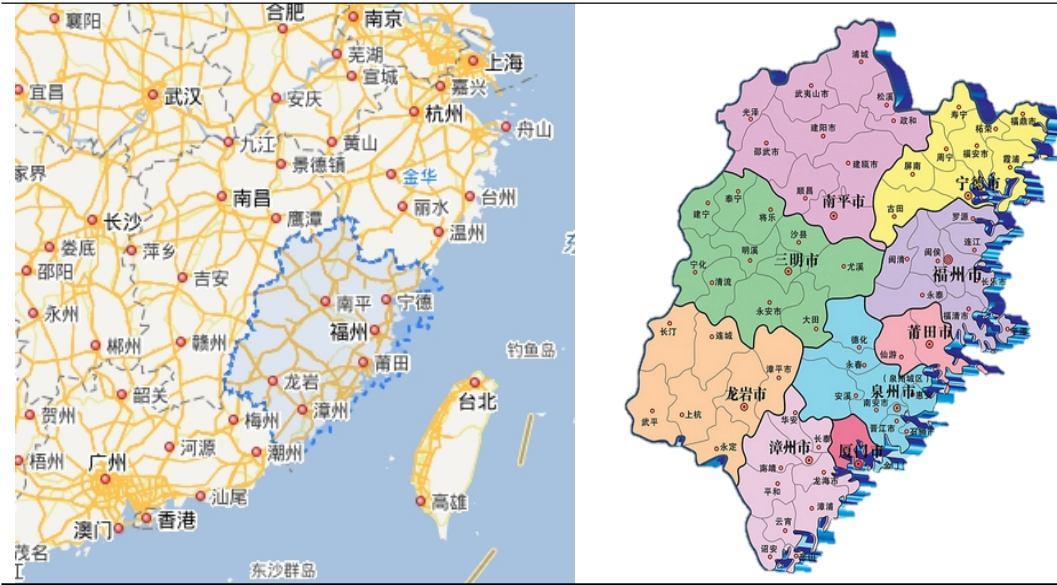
襄阳
合肥
南京
芜湖
上海
宜昌
武汉
宣城
嘉兴
安庆
杭州
舟山
九江
黄山
景德镇
家界
金华
南昌
台州
长沙
鹰潭
丽水
娄底
萍乡
温州
邵阳
吉安
南平
宁德
永州
福州
赣州
郴州
莆田
钓鱼岛
龙岩
韶关
台北
贺州
梅州
漳州
河源
潮州
梧州
广州
汕尾
高雄
澳门
香港
茂名
东沙群岛

浦城
武夷山市
松溪
光泽
政和
建阳市
寿宁
柘荣
福鼎市
邵武市
建瓯市
周宁
福安市
霞浦
屏南
泰宁
顺昌
南平市
宁德市
古田
建宁
将乐
罗源
沙县
明溪
闽侯
连江
三明市
尤溪
宁化
闽清
福州市
清流
永泰
长乐市
永安市
福清市
大田
平潭
长汀
连城
德化
莆田市
仙游
漳平市
永春
泉州市区
龙岩市
泉州市
安溪
惠安
上杭
华安
南安市
石狮市
武平
晋江市
永定
长泰
漳州市
厦门市
金门
南靖
龙海市
平和
漳浦
云霄
诏安
东山